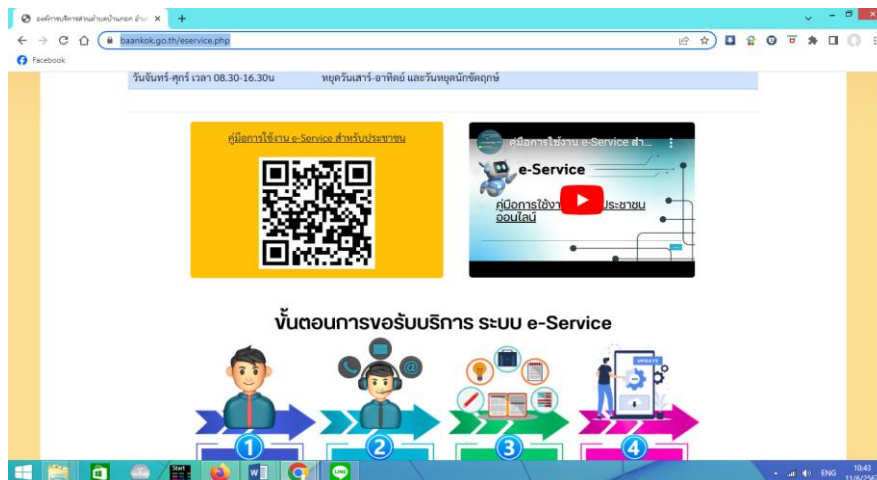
องค์การบริหารส่วนตำบลบ้านนอก อำเ ×

baankok.go.th/eservice.php

Facebook

วันจันทร์-ศุกร์ เวลา 08.30-16.30น หยุดวันเสาร์-อาทิตย์ และวันหยุดนักขัตฤกษ์

คู่มือการใช้งาน e-Service สำหรับประชาชน

คู่มือการใช้งาน e-Service สำ...

e-Service

คู่มือการใช้งา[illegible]ประชาชน ออนไลน์

ขั้นตอนการขอรับบริการ ระบบ e-Service

UPDATE

1

2

3

4

Start

ENG

10:43

11/6/256